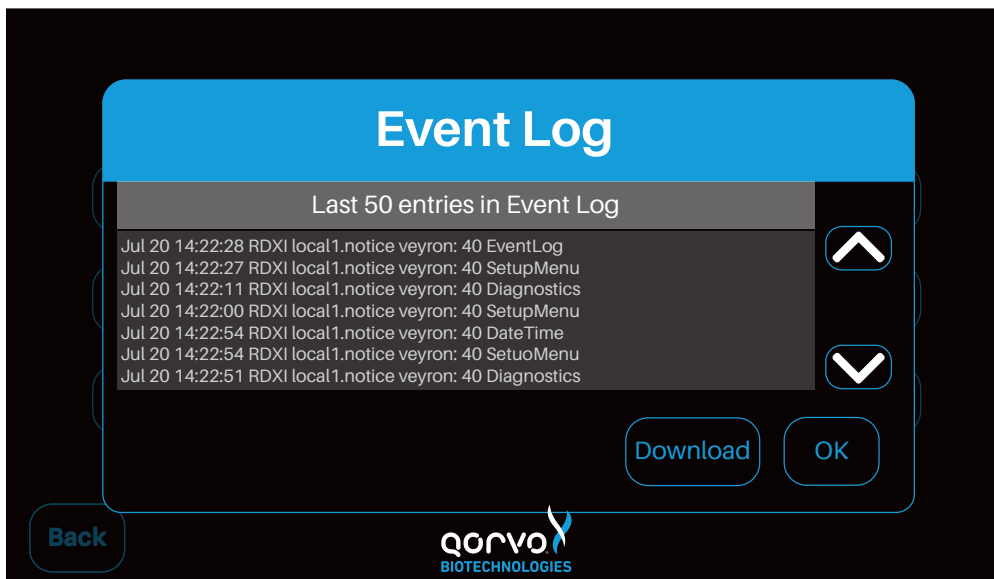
Event Log

Last 50 entries in Event Log

Jul 20 14:22:28 RDXI local1.notice veyron: 40 EventLog
Jul 20 14:22:27 RDXI local1.notice veyron: 40 SetupMenu
Jul 20 14:22:11 RDXI local1.notice veyron: 40 Diagnostics
Jul 20 14:22:00 RDXI local1.notice veyron: 40 SetupMenu
Jul 20 14:22:54 RDXI local1.notice veyron: 40 DateTime
Jul 20 14:22:54 RDXI local1.notice veyron: 40 SetuoMenu
Jul 20 14:22:51 RDXI local1.notice veyron: 40 Diagnostics

Download

OK

Back

qorvo
BIOTECHNOLOGIES